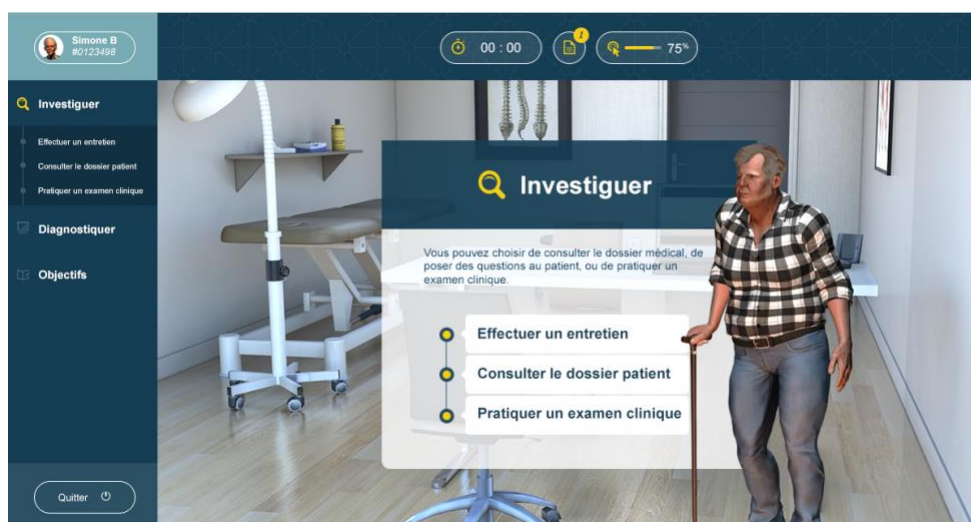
Simone B
#0123498

00 : 00

1

75%

Investiguer

Effectuer un entretien

Consulter le dossier patient

Pratiquer un examen clinique

Diagnostiquer

Objectifs

Quitter

Investiguer

Vous pouvez choisir de consulter le dossier médical, de poser des questions au patient, ou de pratiquer un examen clinique.

Effectuer un entretien

Consulter le dossier patient

Pratiquer un examen clinique